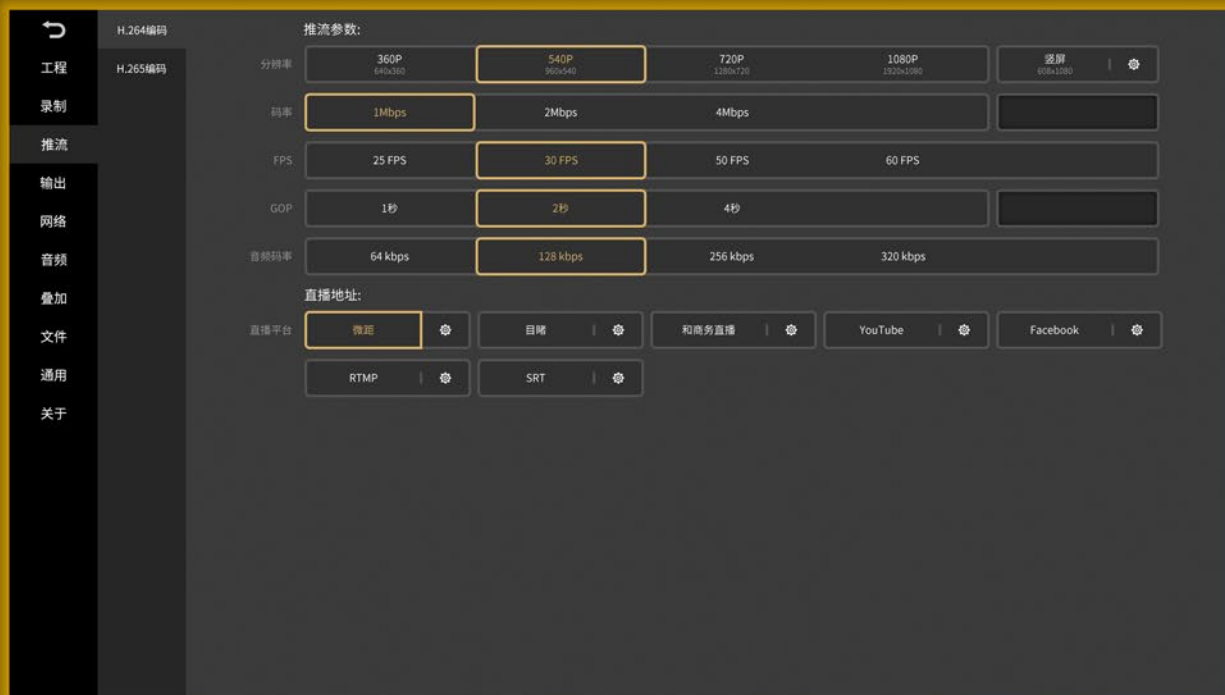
工程
录制
推流
输出
网络
音频
叠加
文件
通用
关于

H.264编码
H.265编码

推流参数:

分辨率
360P 640x360
540P 960x540
720P 1280x720
1080P 1920x1080
竖屏 608x1080

码率
1Mbps
2Mbps
4Mbps

FPS
25 FPS
30 FPS
50 FPS
60 FPS

GOP
1秒
2秒
4秒

音频码率
64 kbps
128 kbps
256 kbps
320 kbps

直播地址:

直播平台
微距
目睹
和商务直播
YouTube
Facebook
RTMP
SRT